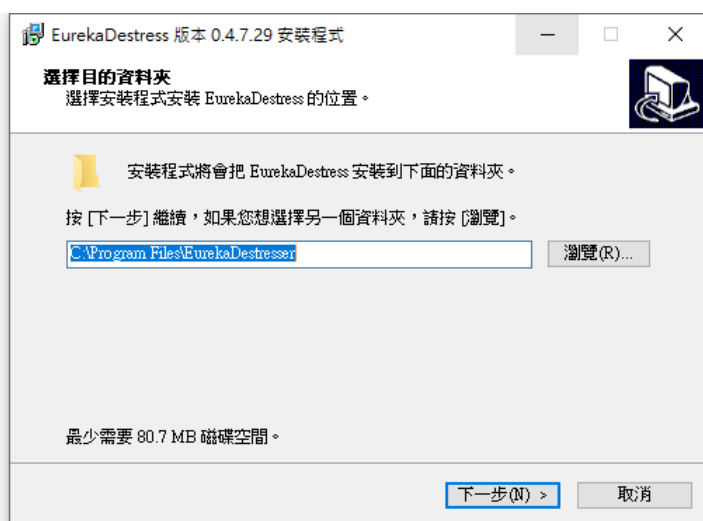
EurekaDestress 版本 0.4.7.29 安裝程式

選擇目的資料夾
選擇安裝程式安裝 EurekaDestress 的位置。

安裝程式將會把 EurekaDestress 安裝到下面的資料夾。

按 [下一步] 繼續，如果您想選擇另一個資料夾，請按 [瀏覽]。

C:\Program Files\EurekaDestresser

瀏覽(R)...

最少需要 80.7 MB 磁碟空間。

下一步(N) >

取消